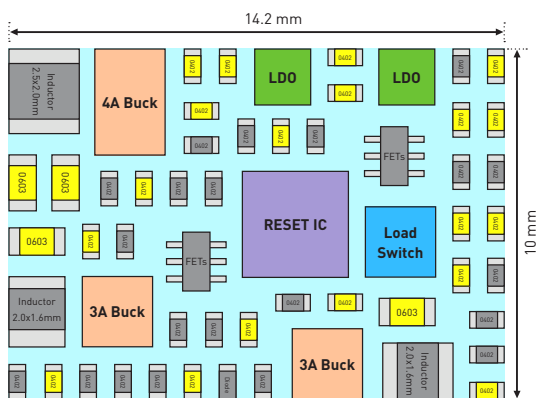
14.2 mm

10 mm

Inductor 2.5x2.0mm

4A Buck

0402

0402

LDO

0402

LDO

0402

0402

0402

0402

0402

0402

0402

0402

0402

0402

0402

FETs

0402

0402

0603

0603

0402

0402

0402

0402

0402

RESET IC

Load Switch

0402

0402

0603

0402

0402

FETs

0402

0402

Inductor 2.0x1.6mm

3A Buck

0402

0402

0402

0603

0402

0402

0402

0402

0402

0402

3A Buck

Inductor 2.0x1.6mm

0402

0402

0402

0402

0402

0402

0402

0402

0402

0402

0402

0402

0402

0402